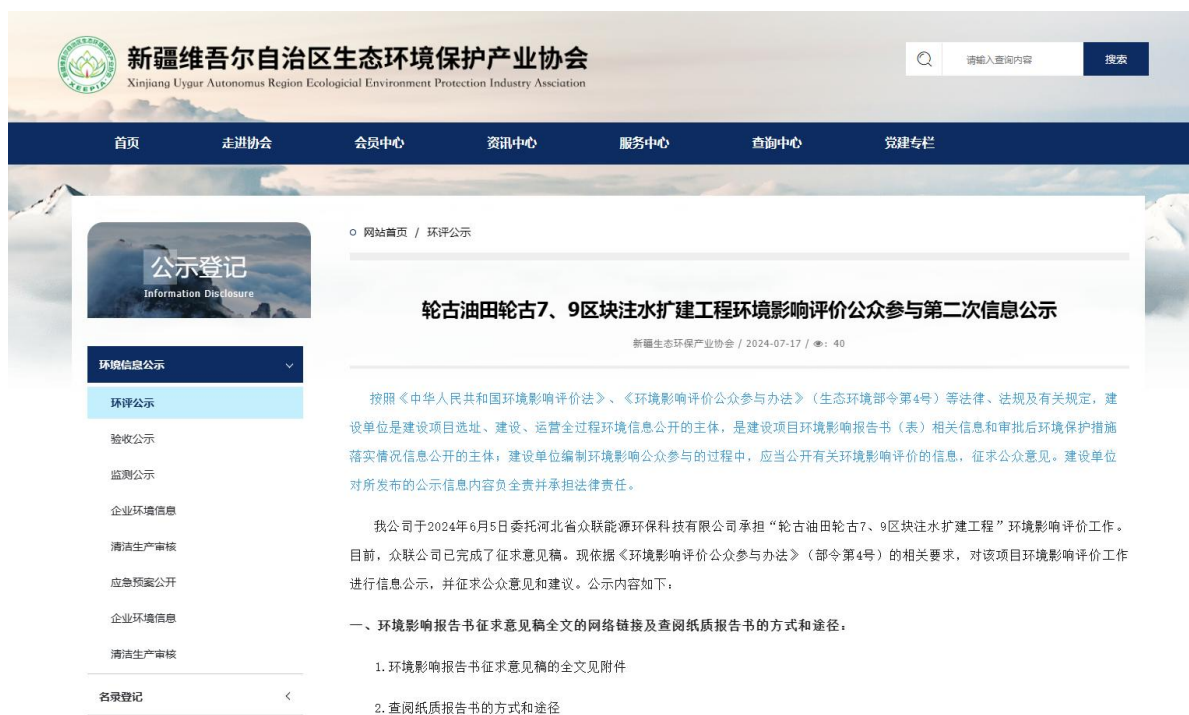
XEEPIA

新疆维吾尔自治区生态环境保护产业协会
Xinjiang Uygur Autonomus Region Ecological Environment Protection Industry Association

请输入查询内容
搜索

首页 走进协会 会员中心 资讯中心 服务中心 查询中心 党建专栏

公示登记
Information Disclosure

环境信息公示
环评公示
验收公示
监测公示
企业环境信息
清洁生产审核
应急预案公开
企业环境信息
清洁生产审核
名录登记

网站首页 / 环评公示

轮古油田轮古7、9区块注水扩建工程环境影响评价公众参与第二次信息公示

新疆生态环保产业协会 / 2024-07-17 / 40

按照《中华人民共和国环境影响评价法》、《环境影响评价公众参与办法》（生态环境部令第4号）等法律、法规及有关规定，建设单位是建设项目选址、建设、运营全过程环境信息公开的主体，是建设项目环境影响报告书（表）相关信息和审批后环境保护措施落实情况信息公开的主体；建设单位编制环境影响公众参与的过程中，应当公开有关环境影响评价的信息，征求公众意见。建设单位对所发布的公示信息内容负全责并承担法律责任。

我公司于2024年6月5日委托河北省众联能源环保科技有限公司承担“轮古油田轮古7、9区块注水扩建工程”环境影响评价工作。目前，众联公司已完成了征求意见稿。现依据《环境影响评价公众参与办法》（部令第4号）的相关要求，对该项目环境影响评价工作进行信息公示，并征求公众意见和建议。公示内容如下：

一、环境影响报告书征求意见稿全文的网络链接及查阅纸质报告书的方式和途径：

1.环境影响报告书征求意见稿的全文见附件

2.查阅纸质报告书的方式和途径